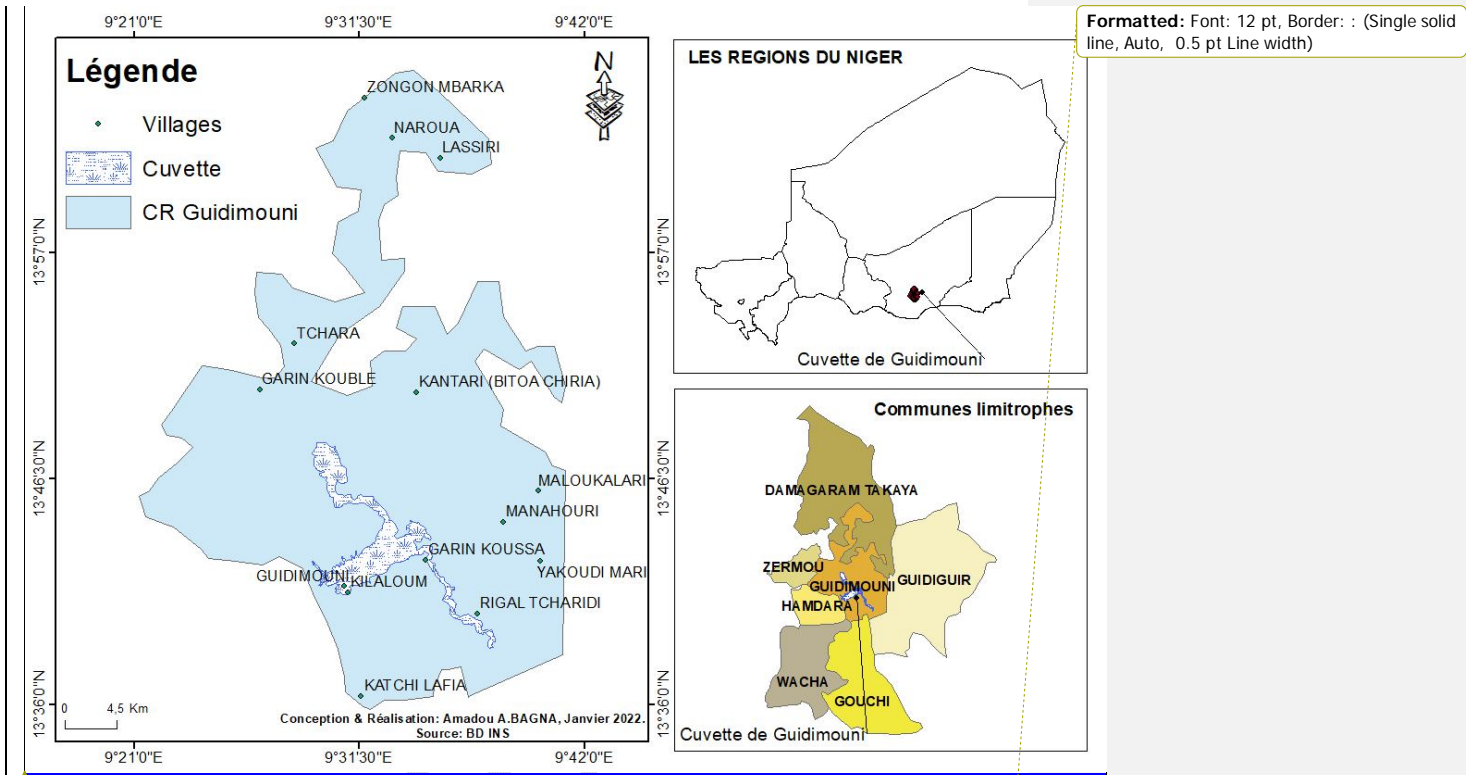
9°21'0"E
9°31'30"E
9°42'0"E

Légende
Villages
Cuvette
CR Guidimouni

N

ZONGON MBARKA
NAROUA
LASSIRI
TCHARA
GARIN KOUBLE
KANTARI (BITOA CHIRIA)
MALOUKALARI
MANAHOURI
GARIN KOUSSA
YAKOUDI MARI
GUIDIMOUNI
KILALOUM
RIGAL TCHARIDI
KATCHI LAFIA

13°57'0"N
13°46'30"N
13°36'0"N

0 4,5 Km

Conception & Réalisation: Amadou A.BAGNA, Janvier 2022.
Source: BD INS

9°21'0"E
9°31'30"E
9°42'0"E

LES REGIONS DU NIGER
13°57'0"N
Cuvette de Guidimouni

Communes limitrophes
13°46'30"N
DAMAGARAM TAKAYA
ZERMOU
GUIDIMOUNI
GUIDIGUIR
HAMDARA
WACHA
GOUCHI
13°36'0"N
Cuvette de Guidimouni

Formatted: Font: 12 pt, Border: : (Single solid line, Auto, 0.5 pt Line width)